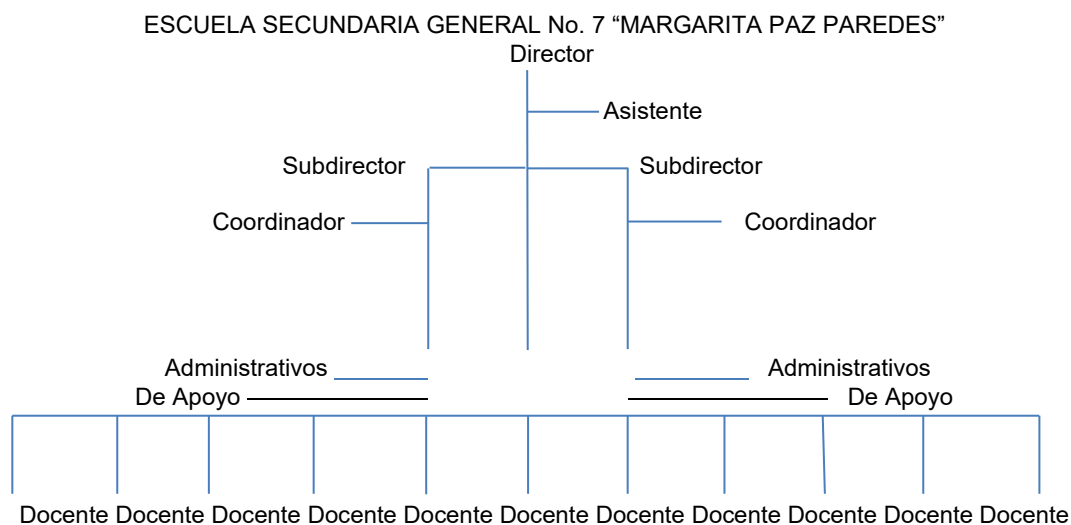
ESCUELA SECUNDARIA GENERAL No. 7 “MARGARITA PAZ PAREDES”

Director

Asistente

Subdirector

Subdirector

Coordinador

Coordinador

Administrativos

Administrativos

De Apoyo

De Apoyo

Docente Docente Docente Docente Docente Docente Docente Docente Docente Docente Docente